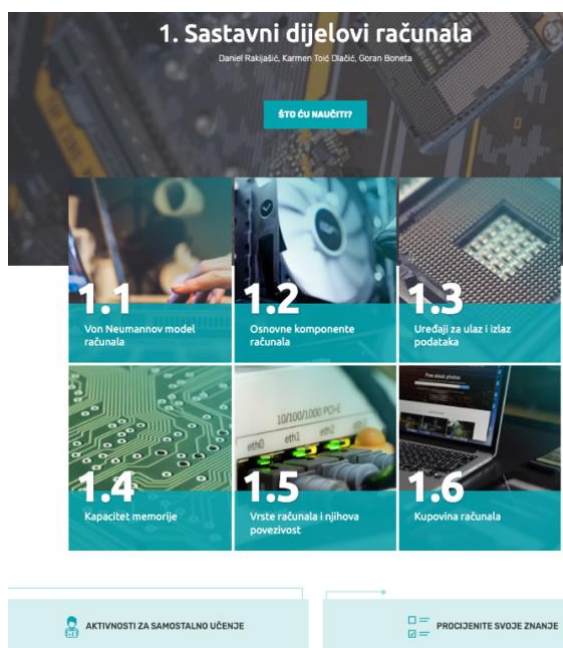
1. Sastavni dijelovi računala

Daniel Rakijašić, Karmen Toić Dlačić, Goran Boneta

ŠTO ĆU NAUČITI?

1.1
Von Neumannov model računala

1.2
Osnovne komponente računala

1.3
Uređaji za ulaz i izlaz podataka

1.4
Kapacitet memorije

10/100/1000 PoE
eth0 eth1 eth2

1.5
Vrste računala i njihova povezivost

1.6
Kupovina računala

AKTIVNOSTI ZA SAMOSTALNO UČENJE

PROCIJENITE SVOJE ZNANJE